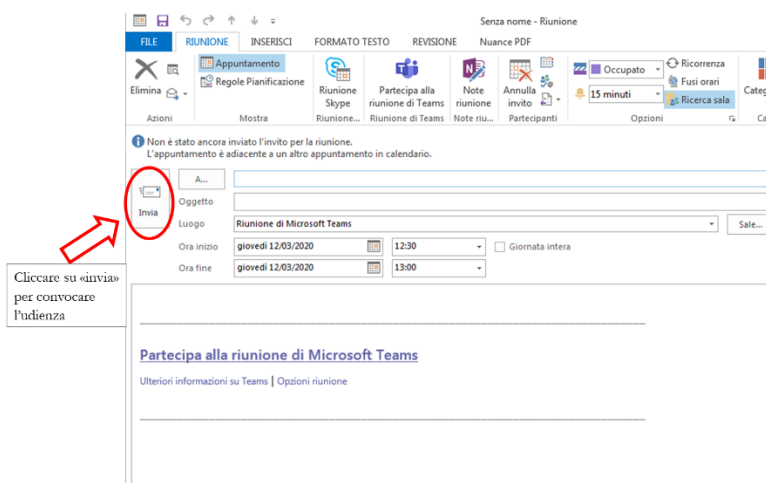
Senza nome - Riunione

FILE RIUNIONE INSERISCI FORMATO TESTO REVISIONE Nuance PDF

Elimina
Azioni
Appuntamento
Regole Pianificazione
Mostra
Riunione Skype
Riunione...
Partecipa alla riunione di Teams
Riunione di Teams
Note riunione
Note riu...
Annulla invito
Partecipanti
Occupato
15 minuti
Ricorrenza
Fusi orari
Ricerca sala
Opzioni
Categ

Non è stato ancora inviato l'invito per la riunione.
L'appuntamento è adiacente a un altro appuntamento in calendario.

Invia
A...
Oggetto
Luogo Riunione di Microsoft Teams
Sale...
Ora inizio giovedì 12/03/2020 12:30 Giornata intera
Ora fine giovedì 12/03/2020 13:00

Cliccare su «invia» per convocare l'udienza

Partecipa alla riunione di Microsoft Teams

Ulteriori informazioni su Teams | Opzioni riunione